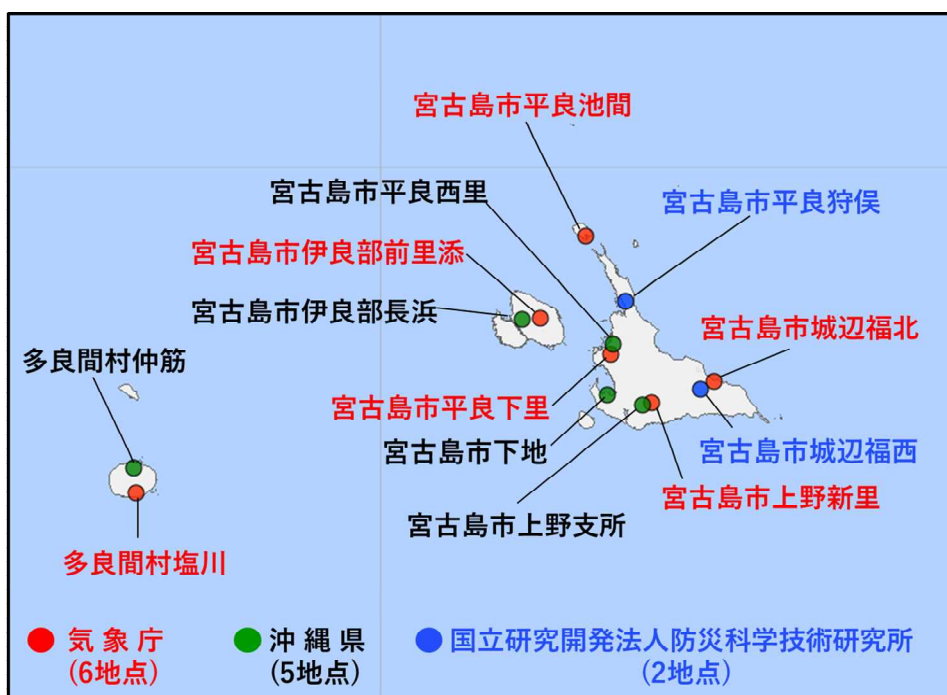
宮古島市平良池間

宮古島市平良西里

宮古島市平良狩俣

宮古島市伊良部前里添

宮古島市伊良部長浜

宮古島市城辺福北

多良間村仲筋

宮古島市平良下里

宮古島市城辺福西

宮古島市下地

宮古島市上野新里

宮古島市上野支所

多良間村塩川

気象庁
(6地点)

沖縄県
(5地点)

国立研究開発法人防災科学技術研究所
(2地点)